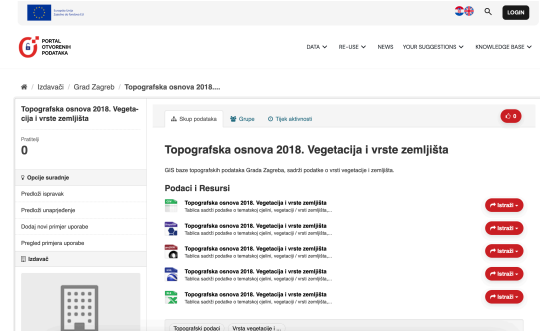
Europska Unija
Republika Hrvatska

LOGIN

PORTAL OTVORENIH PODATAKA

DATA ⌄ RE-USE ⌄ NEWS YOUR SUGGESTIONS ⌄ KNOWLEDGE BASE ⌄

Izdavači / Grad Zagreb / Topografska osnova 2018....

Topografska osnova 2018. Vegetacija i vrste zemljišta

Pratioci
0

Opcije suradnje
Predloži ispravak
Predloži unaprjeđenje
Dodaj novi primjer uporabe
Pregled primjera uporabe

Izdavač

Skup podataka   Grupe   Tijek aktivnosti

0

Topografska osnova 2018. Vegetacija i vrste zemljišta

GIS baze topografskih podataka Grada Zagreba, sadrži podatke o vrsti vegetacije i zemljišta.

Podaci i Resursi

Topografska osnova 2018. Vegetacija i vrste zemljišta
Tablica sadrži podatke o tematskoj cjelini, vegetaciji i vrsti zemljišta,...
Istraži

Topografska osnova 2018. Vegetacija i vrste zemljišta
Tablica sadrži podatke o tematskoj cjelini, vegetaciji i vrsti zemljišta,...
Istraži

Topografska osnova 2018. Vegetacija i vrste zemljišta
Tablica sadrži podatke o tematskoj cjelini, vegetaciji i vrsti zemljišta,...
Istraži

Topografska osnova 2018. Vegetacija i vrste zemljišta
Tablica sadrži podatke o tematskoj cjelini, vegetaciji i vrsti zemljišta,...
Istraži

Topografska osnova 2018. Vegetacija i vrste zemljišta
Tablica sadrži podatke o tematskoj cjelini, vegetaciji i vrsti zemljišta,...
Istraži

Topografski podaci   Vrsta vegetacije i ...